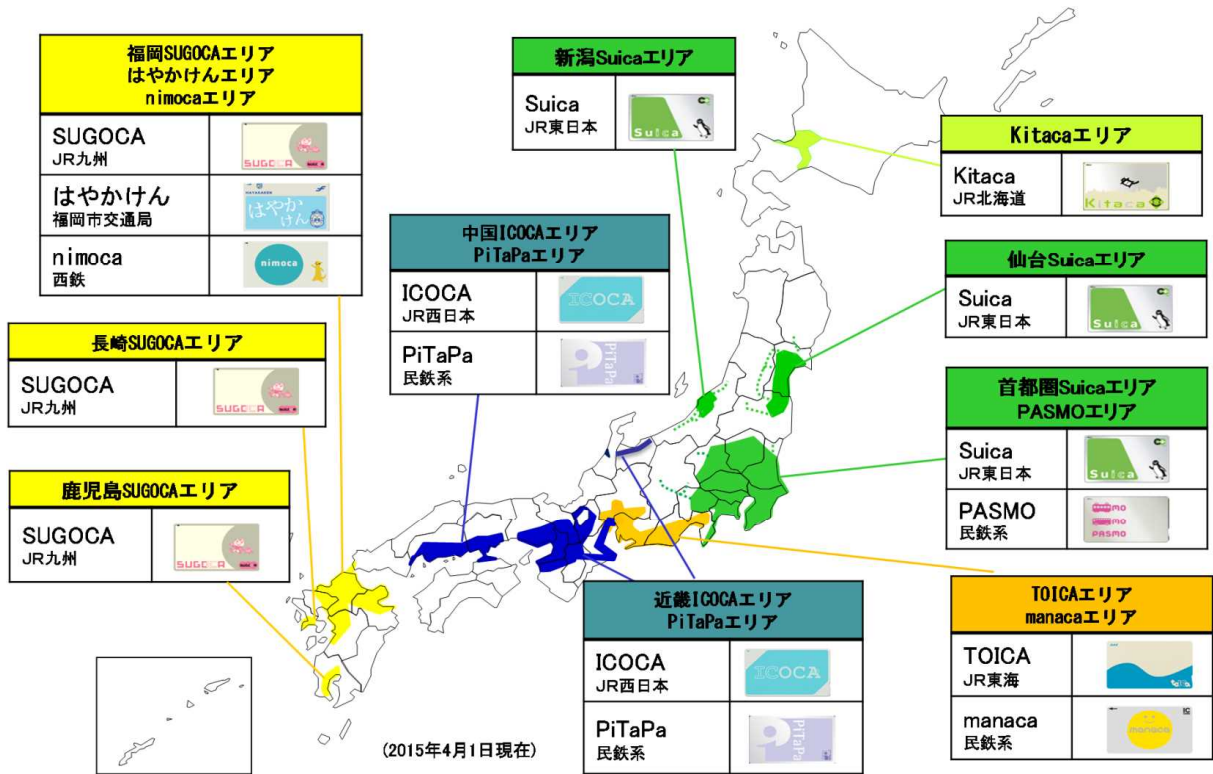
福岡SUGOCAエリア
はやかけんエリア
nimocaエリア

| SUGOCA JR九州 | SUGOCA |
|---|---|
| はやかけん 福岡市交通局 | はやかけん |
| nimoca 西鉄 | nimoca |

長崎SUGOCAエリア

| SUGOCA JR九州 | SUGOCA |
|---|---|

鹿児島SUGOCAエリア

| SUGOCA JR九州 | SUGOCA |
|---|---|

中国ICOCAエリア
PiTaPaエリア

| ICOCA JR西日本 | ICOCA |
|---|---|
| PiTaPa 民鉄系 | PiTaPa |

新潟Suicaエリア

| Suica JR東日本 | Suica |
|---|---|

Kitacaエリア

| Kitaca JR北海道 | Kitaca |
|---|---|

仙台Suicaエリア

| Suica JR東日本 | Suica |
|---|---|

首都圏Suicaエリア
PASMOエリア

| Suica JR東日本 | Suica |
|---|---|
| PASMO 民鉄系 | PASMO |

近畿ICOCAエリア
PiTaPaエリア

| ICOCA JR西日本 | ICOCA |
|---|---|
| PiTaPa 民鉄系 | PiTaPa |

TOICAエリア
manacaエリア

| TOICA JR東海 | TOICA |
|---|---|
| manaca 民鉄系 | manaca |

(2015年4月1日現在)